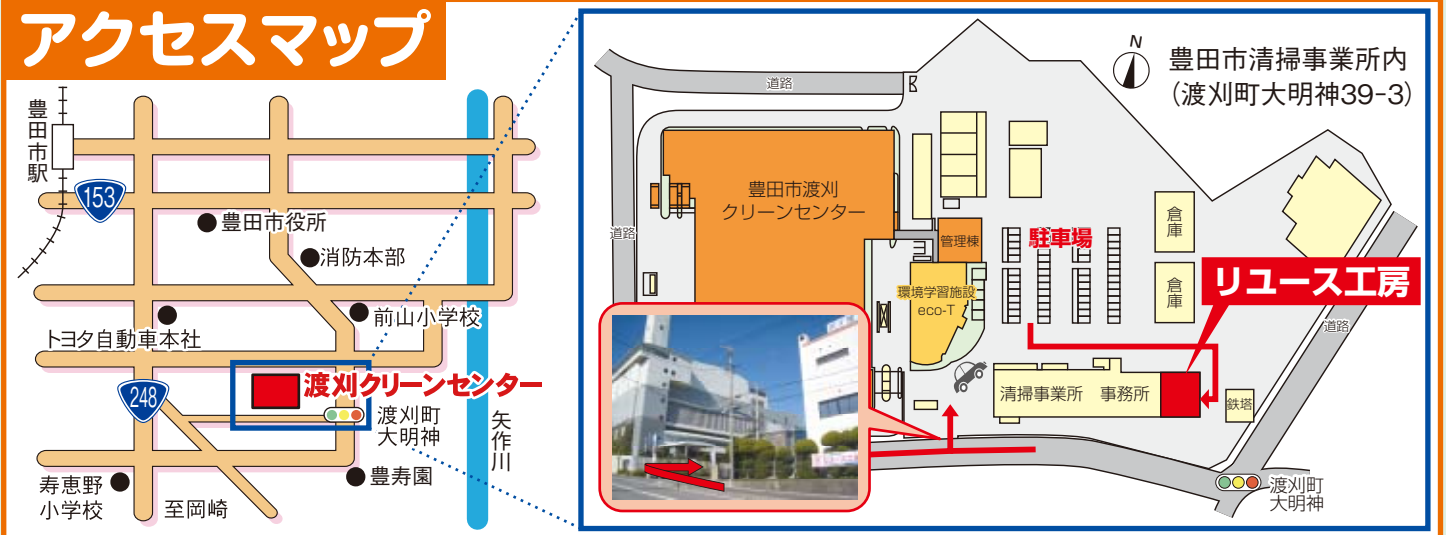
アクセスマップ

豊田市駅

153

豊田市役所

消防本部

前山小学校

トヨタ自動車本社

248

渡刈クリーンセンター

渡刈町
大明神

矢作川

豊寿園

寿恵野
小学校

至岡崎

N

豊田市清掃事業所内
(渡刈町大明神39-3)

道路

道路

豊田市渡刈
クリーンセンター

管理棟

駐車場

倉庫

倉庫

環境学習施設
eco-T

リユース工房

道路

清掃事業所　事務所

鉄塔

渡刈町
大明神